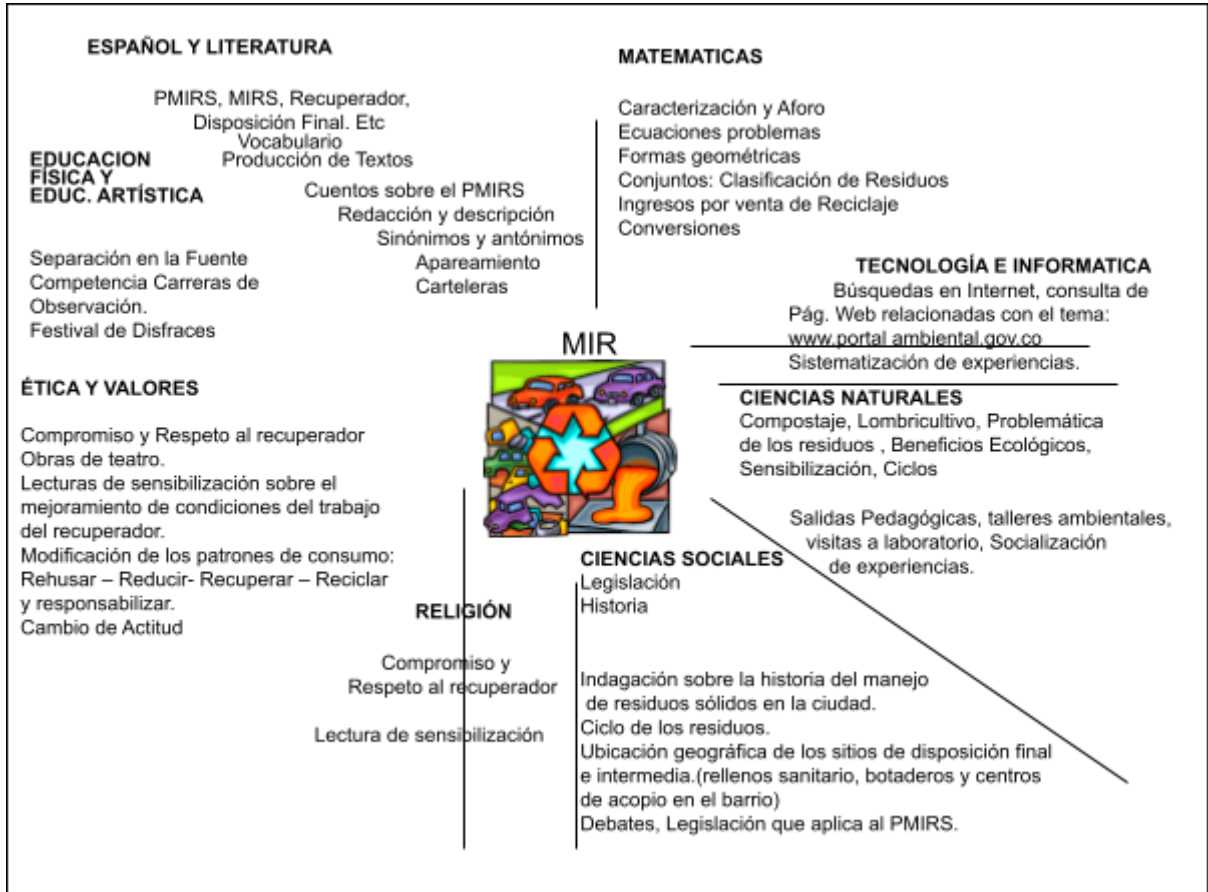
ESPAÑOL Y LITERATURA

PMIRS, MIRS, Recuperador, Disposición Final. Etc
Vocabulario
Producción de Textos
Cuentos sobre el PMIRS
Redacción y descripción
Sinónimos y antónimos
Apareamiento
Carteleras

MATEMATICAS

Caracterización y Aforo
Ecuaciones problemas
Formas geométricas
Conjuntos: Clasificación de Residuos
Ingresos por venta de Reciclaje
Conversiones

EDUCACION FÍSICA Y EDUC. ARTÍSTICA

Separación en la Fuente
Competencia Carreras de Observación.
Festival de Disfraces

TECNOLOGÍA E INFORMATICA
Búsquedas en Internet, consulta de Pág. Web relacionadas con el tema: www.portal ambiental.gov.co
Sistematización de experiencias.

MIR

ÉTICA Y VALORES

Compromiso y Respeto al recuperador
Obras de teatro.
Lecturas de sensibilización sobre el mejoramiento de condiciones del trabajo del recuperador.
Modificación de los patrones de consumo: Rehusar – Reducir- Recuperar – Reciclar y responsabilizar.
Cambio de Actitud

CIENCIAS NATURALES
Compostaje, Lombricultivo, Problemática de los residuos , Beneficios Ecológicos, Sensibilización, Ciclos

Salidas Pedagógicas, talleres ambientales, visitas a laboratorio, Socialización de experiencias.

CIENCIAS SOCIALES
Legislación
Historia

RELIGIÓN

Compromiso y Respeto al recuperador

Lectura de sensibilización

Indagación sobre la historia del manejo de residuos sólidos en la ciudad.
Ciclo de los residuos.
Ubicación geográfica de los sitios de disposición final e intermedia.(rellenos sanitario, botaderos y centros de acopio en el barrio)
Debates, Legislación que aplica al PMIRS.